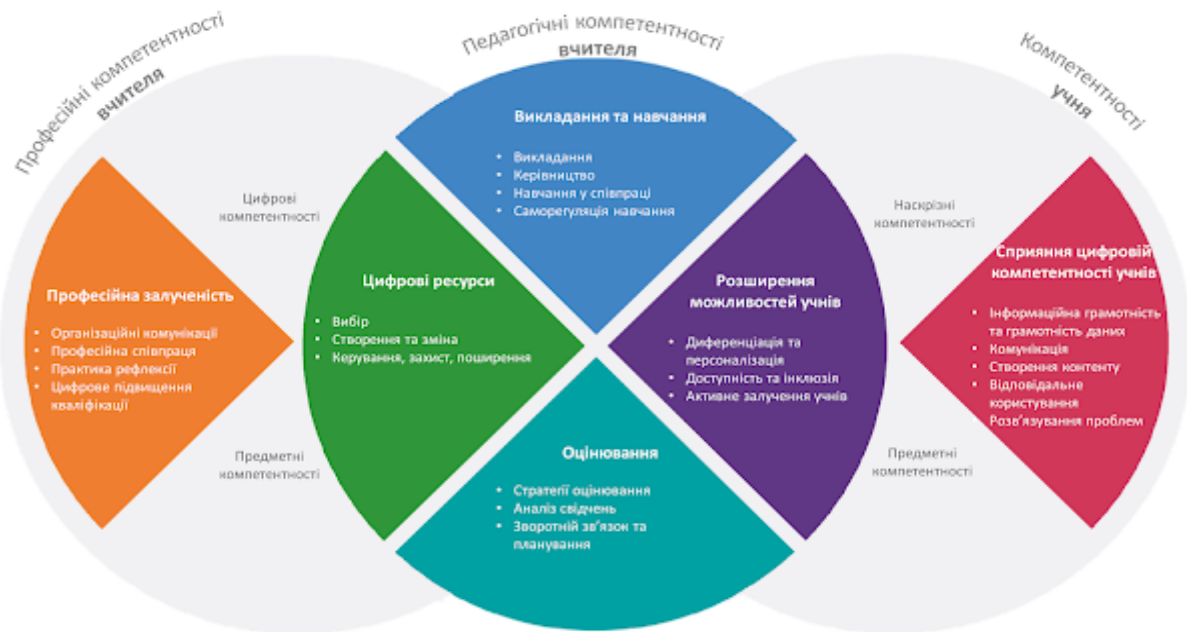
Професійні компетентності вчителя

Педагогічні компетентності вчителя

Компетентності учня

Викладання та навчання
• Викладання
• Керівництво
• Навчання у співпраці
• Саморегуляція навчання

Цифрові компетентності

Наскрізні компетентності

Професійна залученість
• Організаційні комунікації
• Професійна співпраця
• Практика рефлексії
• Цифрове підвищення кваліфікації

Цифрові ресурси
• Вибір
• Створення та зміна
• Керування, захист, поширення

Розширення можливостей учнів
• Диференціація та персоналізація
• Доступність та інклюзія
• Активне залучення учнів

Сприяння цифровій компетентності учнів
• Інформаційна грамотність та грамотність даних
• Комунікація
• Створення контенту
• Відповідальне користування
Розв'язування проблем

Предметні компетентності

Предметні компетентності

Оцінювання
• Стратегії оцінювання
• Аналіз свідчень
• Зворотній зв'язок та планування